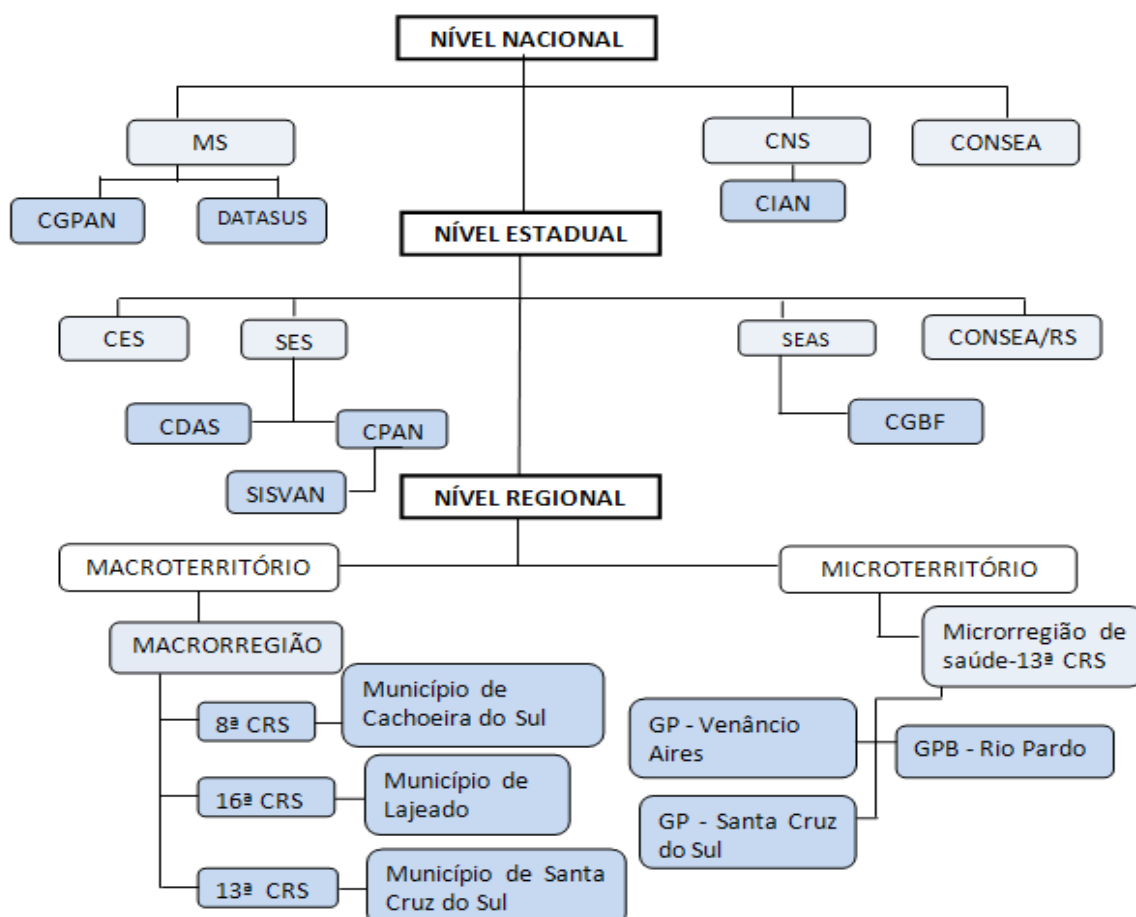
NÍVEL NACIONAL

MS

CNS

CONSEA

CGPAN

DATASUS

CIAN

NÍVEL ESTADUAL

CES

SES

SEAS

CONSEA/RS

CDAS

CPAN

CGBF

SISVAN

NÍVEL REGIONAL

MACROTERRITÓRIO

MICROTERRITÓRIO

MACRORREGIÃO

Microrregião de saúde-13ª CRS

8ª CRS

Município de Cachoeira do Sul

GP - Venâncio Aires

GPB - Rio Pardo

16ª CRS

Município de Lajeado

GP - Santa Cruz do Sul

13ª CRS

Município de Santa Cruz do Sul